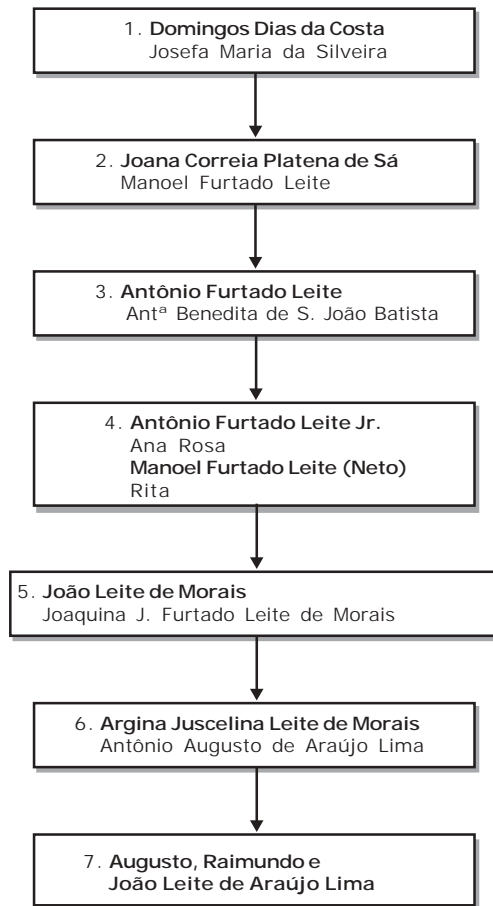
1. Domingos Dias da Costa
Josefa Maria da Silveira

2. Joana Correia Platena de Sá
Manoel Furtado Leite

3. Antônio Furtado Leite
Antª Benedita de S. João Batista

4. Antônio Furtado Leite Jr.
Ana Rosa
Manoel Furtado Leite (Neto)
Rita

5. João Leite de Morais
Joaquina J. Furtado Leite de Morais

6. Argina Juscelina Leite de Morais
Antônio Augusto de Araújo Lima

7. Augusto, Raimundo e
João Leite de Araújo Lima